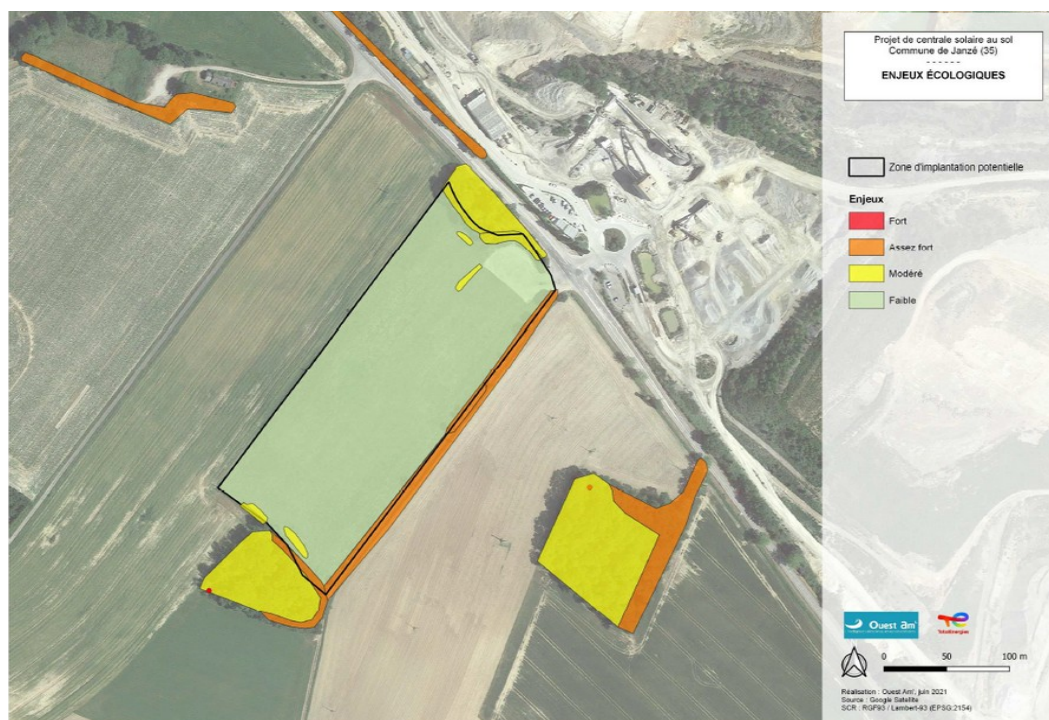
Projet de centrale solaire au sol
Commune de Janzé (35)
------
ENJEUX ÉCOLOGIQUES

Zone d'implantation potentielle

Enjeux

Fort

Assez fort

Modéré

Faible

Ouest am'

TotalEnergies

0 50 100 m

Réalisation : Ouest Am', juin 2021
Source : Google Satellite
SCR : RGF93 / Lambert-93 (EPSG:2154)